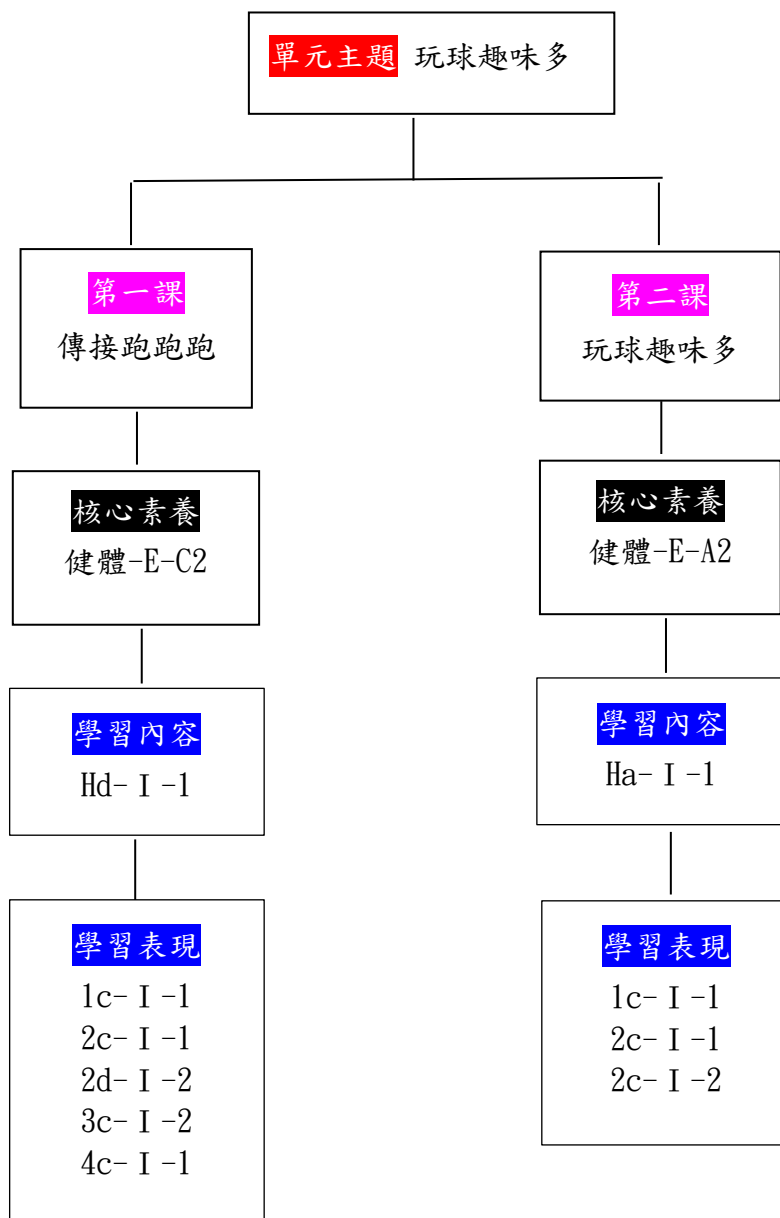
單元主題 玩球趣味多

第一課
傳接跑跑跑

核心素養
健體-E-C2

學習內容
Hd-Ⅰ-1

學習表現
1c-Ⅰ-1
2c-Ⅰ-1
2d-Ⅰ-2
3c-Ⅰ-2
4c-Ⅰ-1

第二課
玩球趣味多

核心素養
健體-E-A2

學習內容
Ha-Ⅰ-1

學習表現
1c-Ⅰ-1
2c-Ⅰ-1
2c-Ⅰ-2